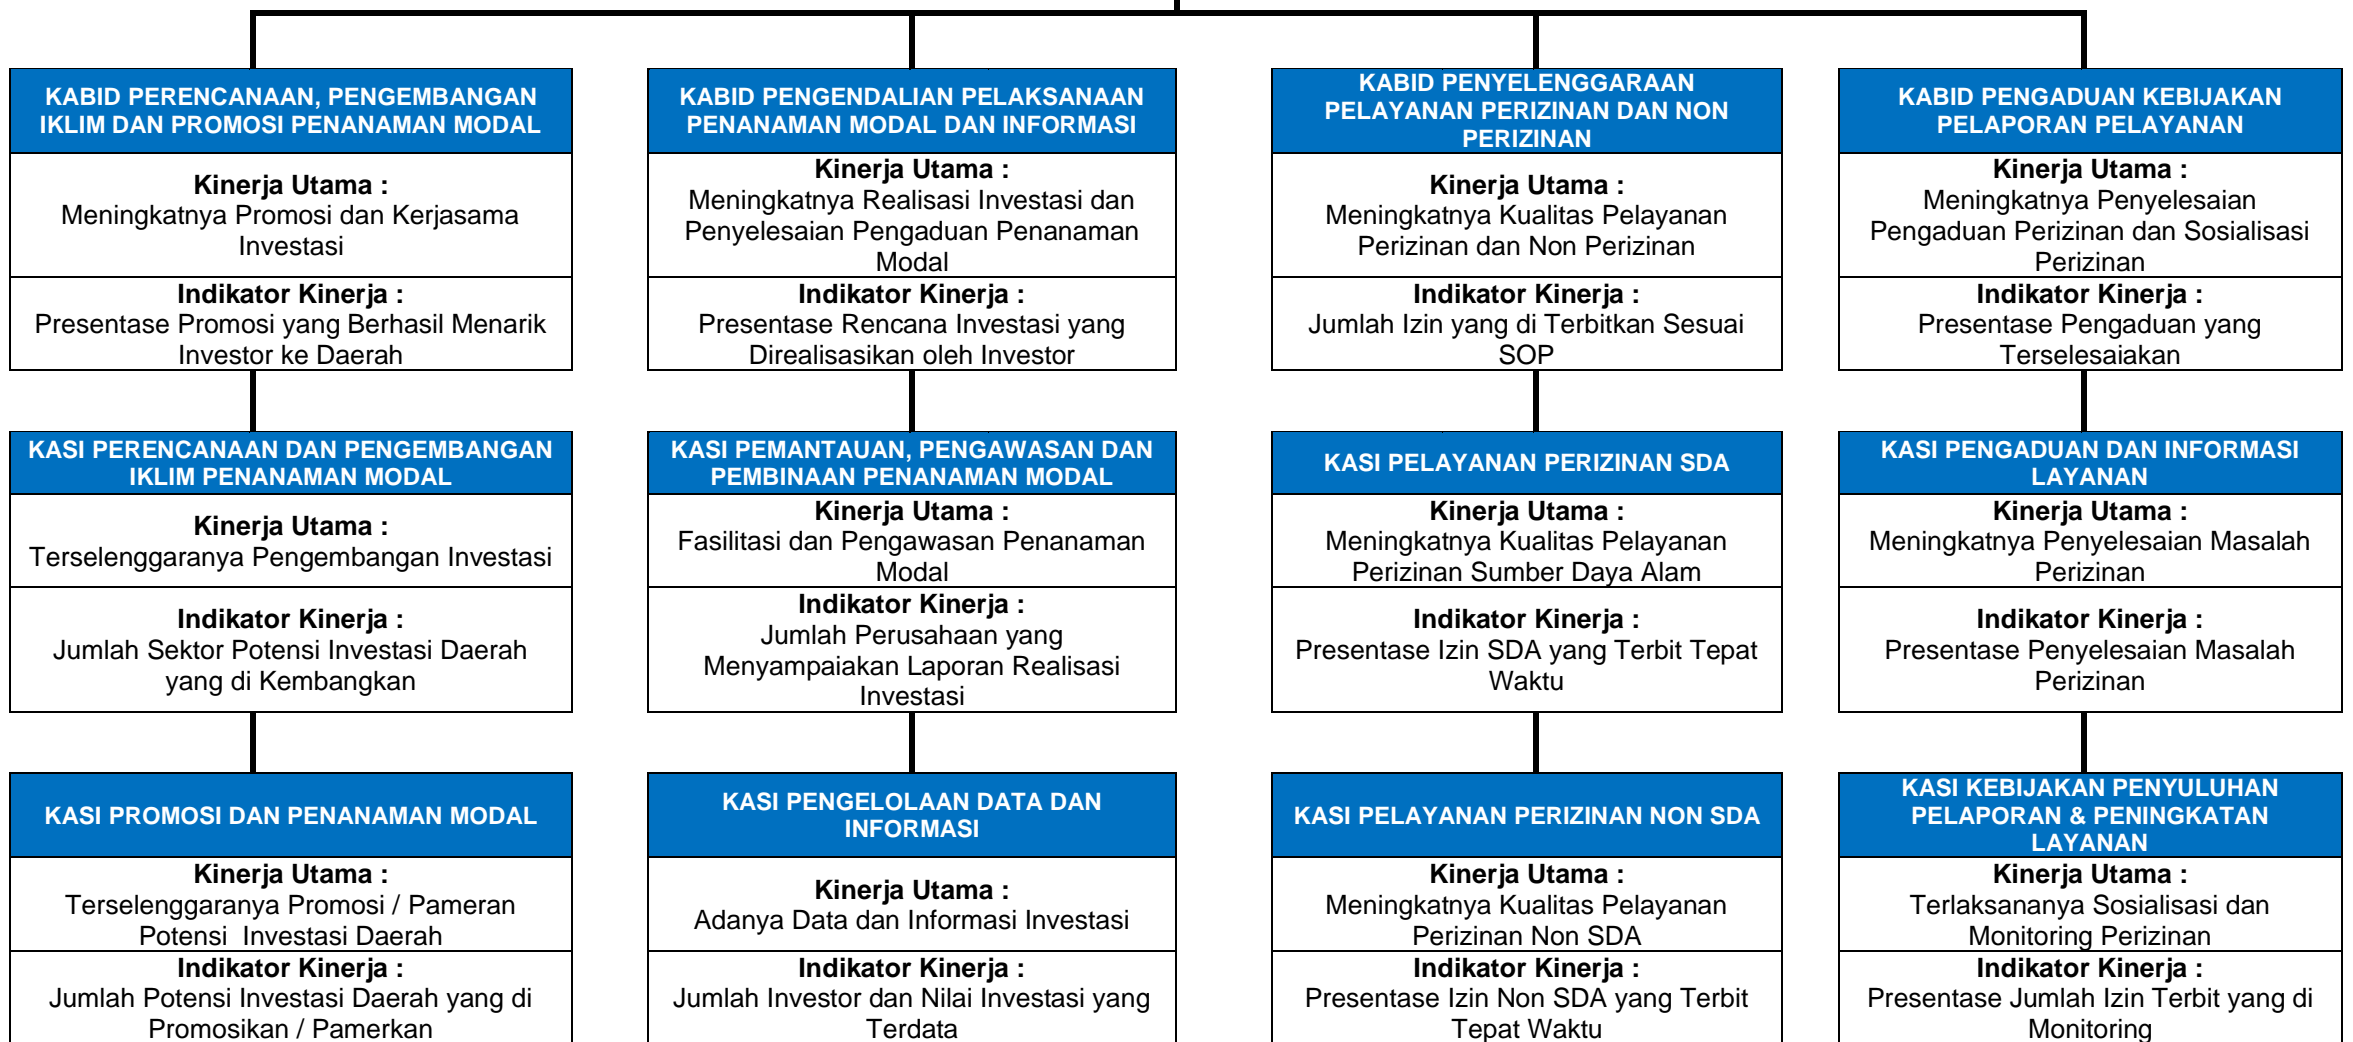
KABID PERENCANAAN, PENGEMBANGAN IKLIM DAN PROMOSI PENANAMAN MODAL

Kinerja Utama :
Meningkatnya Promosi dan Kerjasama Investasi

Indikator Kinerja :
Presentase Promosi yang Berhasil Menarik Investor ke Daerah

KASI PERENCANAAN DAN PENGEMBANGAN IKLIM PENANAMAN MODAL

Kinerja Utama :
Terselenggaranya Pengembangan Investasi

Indikator Kinerja :
Jumlah Sektor Potensi Investasi Daerah yang di Kembangkan

KASI PROMOSI DAN PENANAMAN MODAL

Kinerja Utama :
Terselenggaranya Promosi / Pameran Potensi Investasi Daerah

Indikator Kinerja :
Jumlah Potensi Investasi Daerah yang di Promosikan / Pamerkan

KABID PENGENDALIAN PELAKSANAAN PENANAMAN MODAL DAN INFORMASI

Kinerja Utama :
Meningkatnya Realisasi Investasi dan Penyelesaian Pengaduan Penanaman Modal

Indikator Kinerja :
Presentase Rencana Investasi yang Direalisasikan oleh Investor

KASI PEMANTAUAN, PENGAWASAN DAN PEMBINAAN PENANAMAN MODAL

Kinerja Utama :
Fasilitasi dan Pengawasan Penanaman Modal

Indikator Kinerja :
Jumlah Perusahaan yang Menyampaikan Laporan Realisasi Investasi

KASI PENGELOLAAN DATA DAN INFORMASI

Kinerja Utama :
Adanya Data dan Informasi Investasi

Indikator Kinerja :
Jumlah Investor dan Nilai Investasi yang Terdata

KABID PENYELENGGARAAN PELAYANAN PERIZINAN DAN NON PERIZINAN

Kinerja Utama :
Meningkatnya Kualitas Pelayanan Perizinan dan Non Perizinan

Indikator Kinerja :
Jumlah Izin yang di Terbitkan Sesuai SOP

KASI PELAYANAN PERIZINAN SDA

Kinerja Utama :
Meningkatnya Kualitas Pelayanan Perizinan Sumber Daya Alam

Indikator Kinerja :
Presentase Izin SDA yang Terbit Tepat Waktu

KASI PELAYANAN PERIZINAN NON SDA

Kinerja Utama :
Meningkatnya Kualitas Pelayanan Perizinan Non SDA

Indikator Kinerja :
Presentase Izin Non SDA yang Terbit Tepat Waktu

KABID PENGADUAN KEBIJAKAN PELAPORAN PELAYANAN

Kinerja Utama :
Meningkatnya Penyelesaian Pengaduan Perizinan dan Sosialisasi Perizinan

Indikator Kinerja :
Presentase Pengaduan yang Terselesaikan

KASI PENGADUAN DAN INFORMASI LAYANAN

Kinerja Utama :
Meningkatnya Penyelesaian Masalah Perizinan

Indikator Kinerja :
Presentase Penyelesaian Masalah Perizinan

KASI KEBIJAKAN PENYULUHAN PELAPORAN & PENINGKATAN LAYANAN

Kinerja Utama :
Terlaksananya Sosialisasi dan Monitoring Perizinan

Indikator Kinerja :
Presentase Jumlah Izin Terbit yang di Monitoring